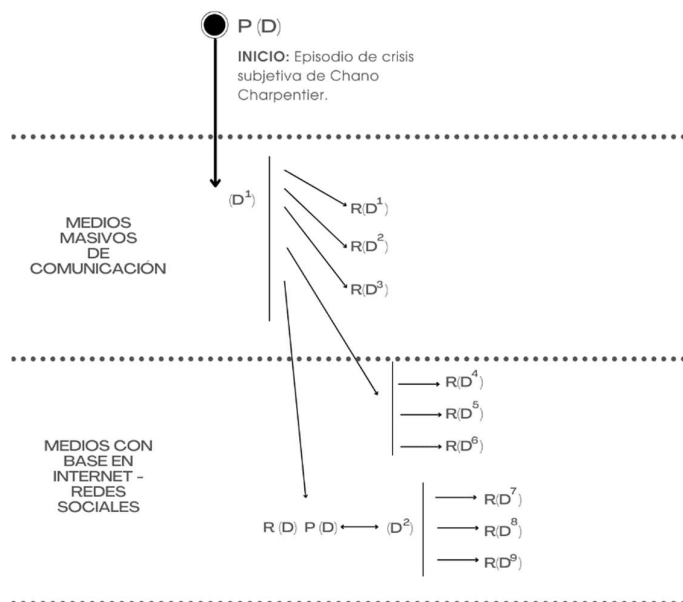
P (D)

**INICIO:** Episodio de crisis subjetiva de Chano Charpentier.

MEDIOS MASIVOS DE COMUNICACIÓN

$(D^1)$

$R(D^1)$

$R(D^2)$

$R(D^3)$

MEDIOS CON BASE EN INTERNET - REDES SOCIALES

$R(D^4)$

$R(D^5)$

$R(D^6)$

R (D) P (D) $(D^2)$

$R(D^7)$

$R(D^8)$

$R(D^9)$